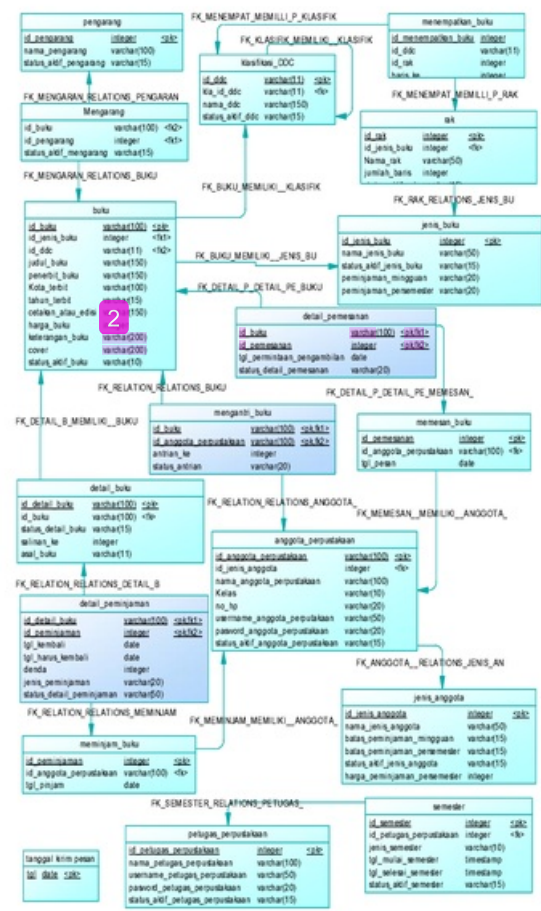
pengarang
id_pengarang integer <pk>
nama_pengarang varchar(100)
status_aktif_pengarang varchar(15)

FK_MENEMPAT_MEMILLI_P_KLASIFIK

menempatkan_buku
id_menempatkan_buku integer
id_ddc varchar(11)
id_rak integer
baris_ke integer

FK_KLASIFIK_MEMILIKI__KLASIFIK

klasifikasi_DDC
id_ddc varchar(11) <pk>
kla_id_ddc varchar(11) <fk>
nama_ddc varchar(150)
status_aktif_ddc varchar(15)

FK_MENGARAN_RELATIONS_PENGARAN

Mengarang
id_buku varchar(100) <fk2>
id_pengarang integer <fk1>
status_aktif_mengarang varchar(15)

FK_MENEMPAT_MEMILLI_P_RAK

rak
id_rak integer <pk>
id_jenis_buku integer <fk>
Nama_rak varchar(50)
jumlah_baris integer

FK_MENGARAN_RELATIONS_BUKU

FK_BUKU_MEMILIKI__KLASIFIK

FK_RAK_RELATIONS_JENIS_BU

buku
id_buku varchar(100) <pk>
id_jenis_buku integer <fk1>
id_ddc varchar(11) <fk2>
judul_buku varchar(150)
penerbit_buku varchar(150)
Kota_terbit varchar(100)
tahun_terbit varchar(15)
cetakan_atau_edisi varchar(150)
harga_buku
keterangan_buku varchar(200)
cover varchar(200)
status_aktif_buku varchar(10)

2

jenis_buku
id_jenis_buku integer <pk>
nama_jenis_buku varchar(50)
status_aktif_jenis_buku varchar(15)
peminjaman_mingguan varchar(20)
peminjaman_persemester varchar(20)

FK_BUKU_MEMILIKI__JENIS_BU

FK_DETAIL_P_DETAIL_PE_BUKU

detail_pemesanan
id_buku varchar(100) <pk,fk1>
id_pemesanan integer <pk,fk2>
tgl_permintaan_pengambilan date
status_detail_pemesanan varchar(20)

FK_RELATION_RELATIONS_BUKU

FK_DETAIL_P_DETAIL_PE_MEMESAN_

menganti_buku
id_buku varchar(100) <pk,fk1>
id_anggota_perpustakaan varchar(100) <pk,fk2>
antrian_ke integer
status_antrian varchar(20)

FK_DETAIL_B_MEMILIKI__BUKU

memesan_buku
id_pemesanan integer <pk>
id_anggota_perpustakaan varchar(100) <fk>
tgl_pesan date

detail_buku
id_detail_buku varchar(100) <pk>
id_buku varchar(100) <fk>
status_detail_buku varchar(15)
salinan_ke integer
asal_buku varchar(11)

FK_RELATION_RELATIONS_ANGGOTA_

FK_MEMESAN__MEMILIKI__ANGGOTA_

anggota_perpustakaan
id_anggota_perpustakaan varchar(100) <pk>
id_jenis_anggota integer <fk>
nama_anggota_perpustakaan varchar(100)
Kelas varchar(10)
no_hp varchar(20)
username_anggota_perpustakaan varchar(50)
pasword_anggota_perpustakaan varchar(20)
status_aktif_anggota_perpustakaan varchar(15)

FK_RELATION_RELATIONS_DETAIL_B

detail_peminjaman
id_detail_buku varchar(100) <pk,fk1>
id_peminjaman integer <pk,fk2>
tgl_kembali date
tgl_harus_kembali date
denda integer
jenis_peminjaman varchar(20)
status_detail_peminjaman varchar(50)

FK_ANGGOTA__RELATIONS_JENIS_AN

jenis_anggota
id_jenis_anggota integer <pk>
nama_jenis_anggota varchar(50)
batas_peminjaman_mingguan varchar(15)
batas_peminjaman_persemester varchar(15)
status_aktif_jenis_anggota varchar(15)
harga_peminjaman_persemester integer

FK_RELATION_RELATIONS_MEMINJAM

FK_MEMINJAM_MEMILIKI__ANGGOTA_

meminjam_buku
id_peminjaman integer <pk>
id_anggota_perpustakaan varchar(100) <fk>
tgl_pinjam date

FK_SEMESTER_RELATIONS_PETUGAS_

semester
id_semester integer <pk>
id_petugas_perpustakaan integer <fk>
jenis_semester varchar(10)
tgl_mulai_semester timestamp
tgl_selesai_semester timestamp
status_aktif_semester varchar(15)

petugas_perpustakaan
id_petugas_perpustakaan integer <pk>
nama_petugas_perpustakaan varchar(100)
username_petugas_perpustakaan varchar(50)
pasword_petugas_perpustakaan varchar(20)
status_aktif_petugas_perpustakaan varchar(15)

tanggal_kirim pesan
tgl date <pk>